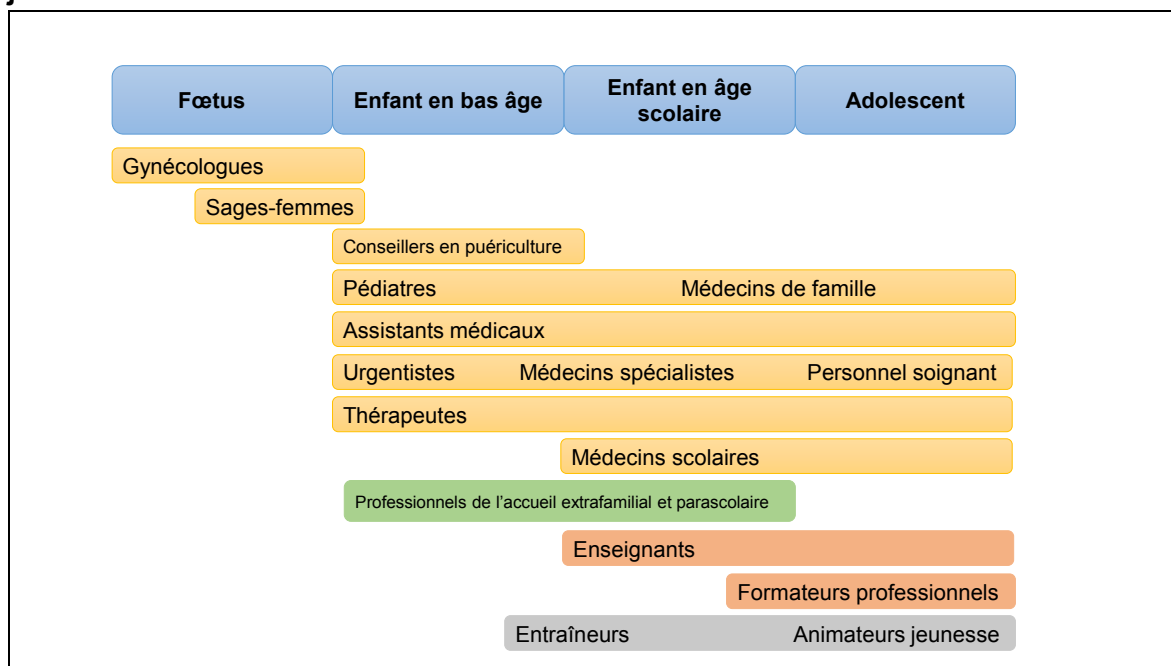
Fœtus | Enfant en bas âge | Enfant en âge scolaire | Adolescent

Gynécologues

Sages-femmes

Conseillers en puériculture

Pédiatres Médecins de famille

Assistants médicaux

Urgentistes Médecins spécialistes Personnel soignant

Thérapeutes

Médecins scolaires

Professionnels de l’accueil extrafamilial et parascolaire

Enseignants

Formateurs professionnels

Entraîneurs Animateurs jeunesse